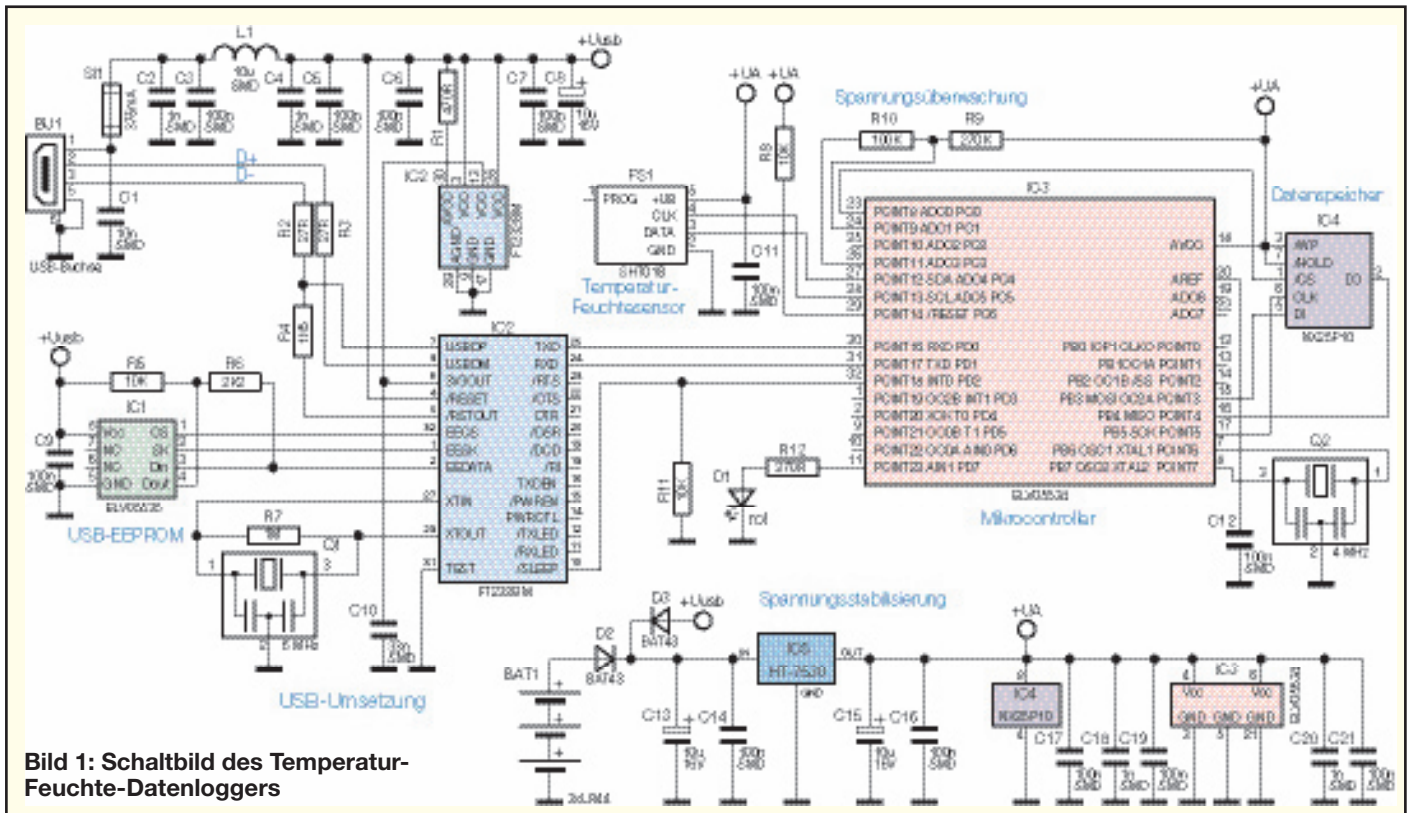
L1
+Uusb
Si1
C2 C3 C4 C5 C6 C7 C8
R1
BU1
D+
D-
C1
USB-Buchse
R2 27R
R3 27R
IC2
R4 1k5
+Uusb
R5 10K
R6 2K2
IC1
CS
SK
Din
Dout
GND
C9
USB-EEPROM
R7
Q1
6 MHz
C10
USB-Umsetzung
USBDP
USBDM
3V3OUT
/RESET
/RSTOUT
EECS
EESK
EEDATA
XTIN
XTOUT
TEST
TXD
RXD
/RTS
/CTS
/DTR
/DSR
/DCD
/RI
TXDEN
/PWREN
PWRCTL
/TXLED
/RXLED
/SLEEP
FT232BM
FS1
PROG
+UB
CLK
DATA
GND
SHT10
Temperatur-Feuchtesensor
C11
+UA
+UA
R8 10K
R11
D1
rot
R12 270R
Spannungsüberwachung
R10 100K
R9 220K
IC3
PCINT8 ADC0 PC0
PCINT9 ADC1 PC1
PCINT10 ADC2 PC2
PCINT11 ADC3 PC3
PCINT12 SDA ADC4 PC4
PCINT13 SCL ADC5 PC5
PCINT14 /RESET PC6
PCINT16 RXD PD0
PCINT17 TXD PD1
PCINT18 INT0 PD2
PCINT19 OC2B INT1 PD3
PCINT20 XCK T0 PD4
PCINT21 OC0B T1 PD5
PCINT22 OC0A AIN0 PD6
PCINT23 AIN1 PD7
AVCC
AREF
ADC6
ADC7
PB0 ICP1 CLKO PCINT0
PB1 OC1A PCINT1
PB2 OC1B /SS PCINT2
PB3 MOSI OC2A PCINT3
PB4 MISO PCINT4
PB5 SCK PCINT5
PB6 OSC1 XTAL1 PCINT6
PB7 OSC2 XTAL2 PCINT7
Mikrocontroller
+UA
Datenspeicher
IC4
/WP
/HOLD
/CS
CLK
DI
DO
C12
Q2
4 MHz
Spannungsstabilisierung
D3
+Uusb
BAT43
D2
BAT43
BAT1
IC5
HT-7530
IN
OUT
GND
C13
C14
C15
C16
+UA
IC4
C17 C18 C19
IC3
VCC VCC
GND GND GND
C20 C21
Bild 1: Schaltbild des Temperatur-Feuchte-Datenloggers